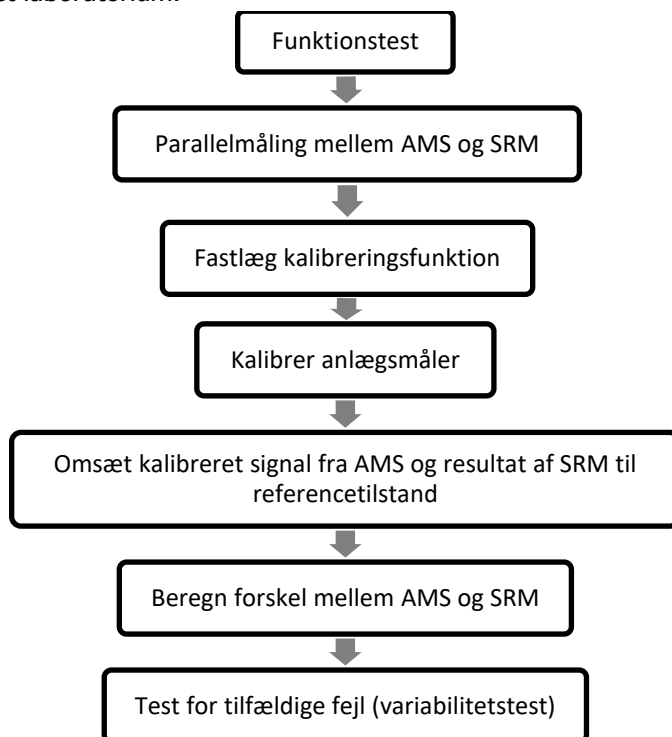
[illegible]

Funktionstest

Parallelmåling mellem AMS og SRM

Fastlæg kalibreringsfunktion

Kalibrer anlægsmåler

Omsæt kalibreret signal fra AMS og resultat af SRM til referencetilstand

Beregn forskel mellem AMS og SRM

Test for tilfældige fejl (variabilitetstest)